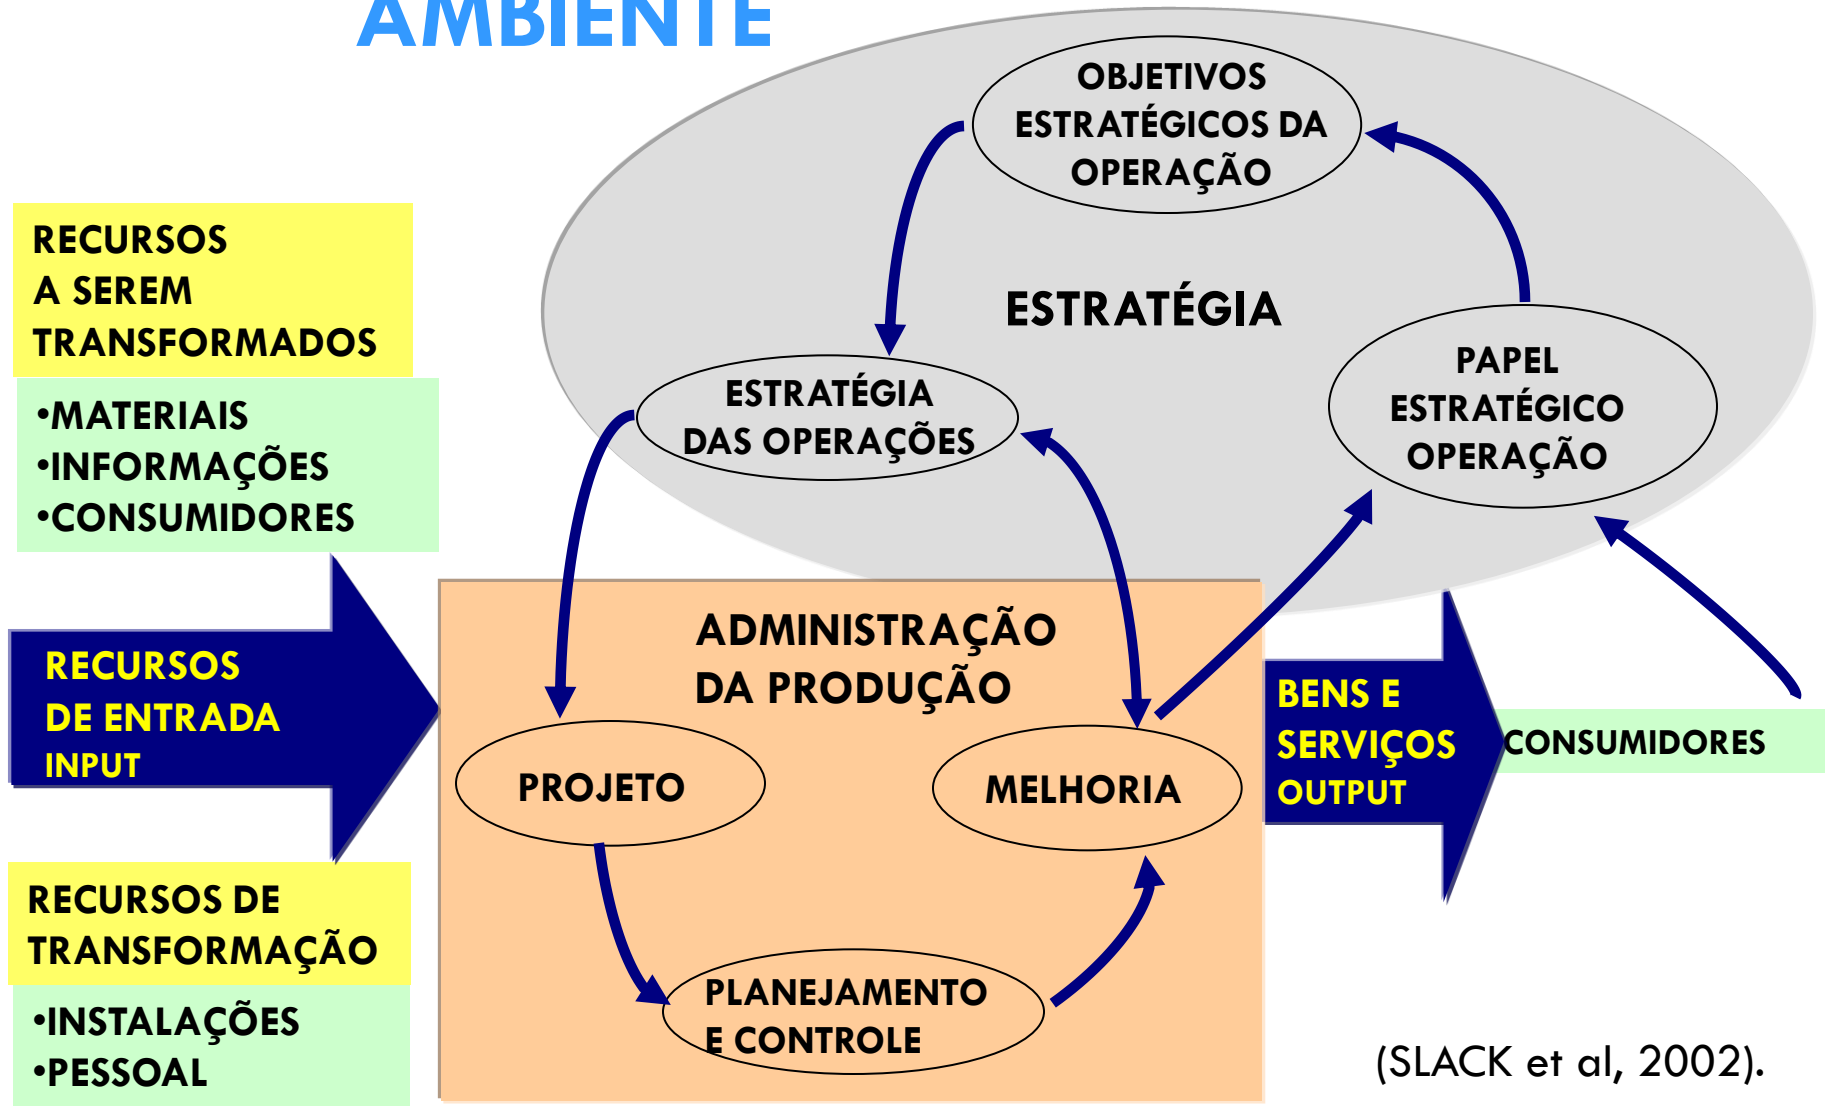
AMBIENTE

OBJETIVOS ESTRATÉGICOS DA OPERAÇÃO

ESTRATÉGIA

ESTRATÉGIA DAS OPERAÇÕES

PAPEL ESTRATÉGICO OPERAÇÃO

RECURSOS A SEREM TRANSFORMADOS

•MATERIAIS
•INFORMAÇÕES
•CONSUMIDORES

RECURSOS DE ENTRADA INPUT

ADMINISTRAÇÃO DA PRODUÇÃO

PROJETO

MELHORIA

PLANEJAMENTO E CONTROLE

BENS E SERVIÇOS OUTPUT

CONSUMIDORES

RECURSOS DE TRANSFORMAÇÃO

•INSTALAÇÕES
•PESSOAL

(SLACK et al, 2002).